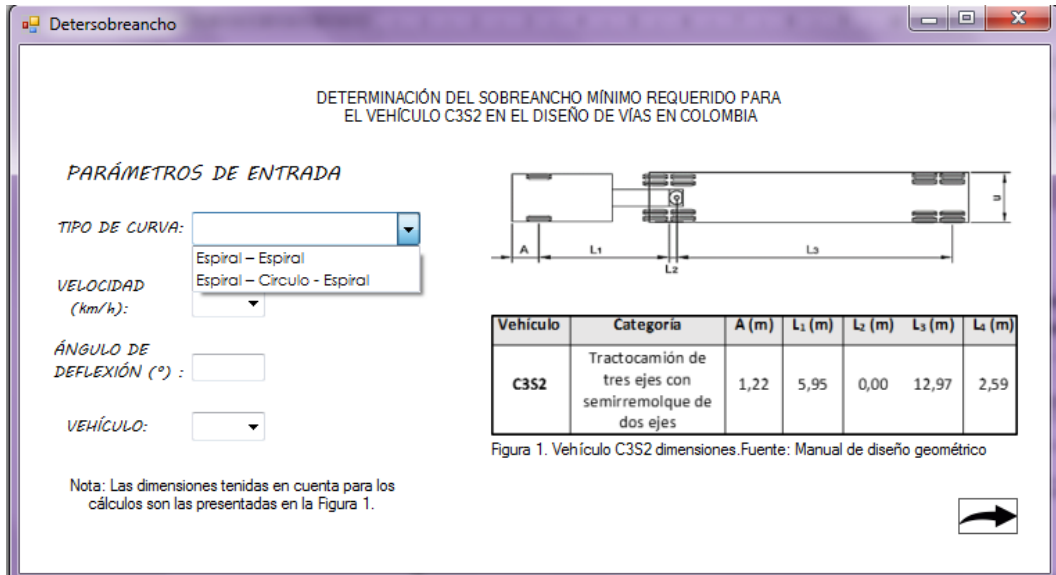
Detersobreancho

DETERMINACIÓN DEL SOBREANCHO MÍNIMO REQUERIDO PARA EL VEHÍCULO C3S2 EN EL DISEÑO DE VÍAS EN COLOMBIA

PARÁMETROS DE ENTRADA

TIPO DE CURVA:

Espiral – Espiral
Espiral – Circulo - Espiral

VELOCIDAD (km/h):

ÁNGULO DE DEFLEXIÓN (°) :

VEHÍCULO:

Nota: Las dimensiones tenidas en cuenta para los cálculos son las presentadas en la Figura 1.

A
$L_1$
$L_2$
$L_3$
u

| Vehículo | Categoría | A (m) | $L_1$ (m) | $L_2$ (m) | $L_3$ (m) | $L_4$ (m) |
|---|---|---|---|---|---|---|
| C3S2 | Tractocamión de tres ejes con semirremolque de dos ejes | 1,22 | 5,95 | 0,00 | 12,97 | 2,59 |

Figura 1. Vehículo C3S2 dimensiones.Fuente: Manual de diseño geométrico